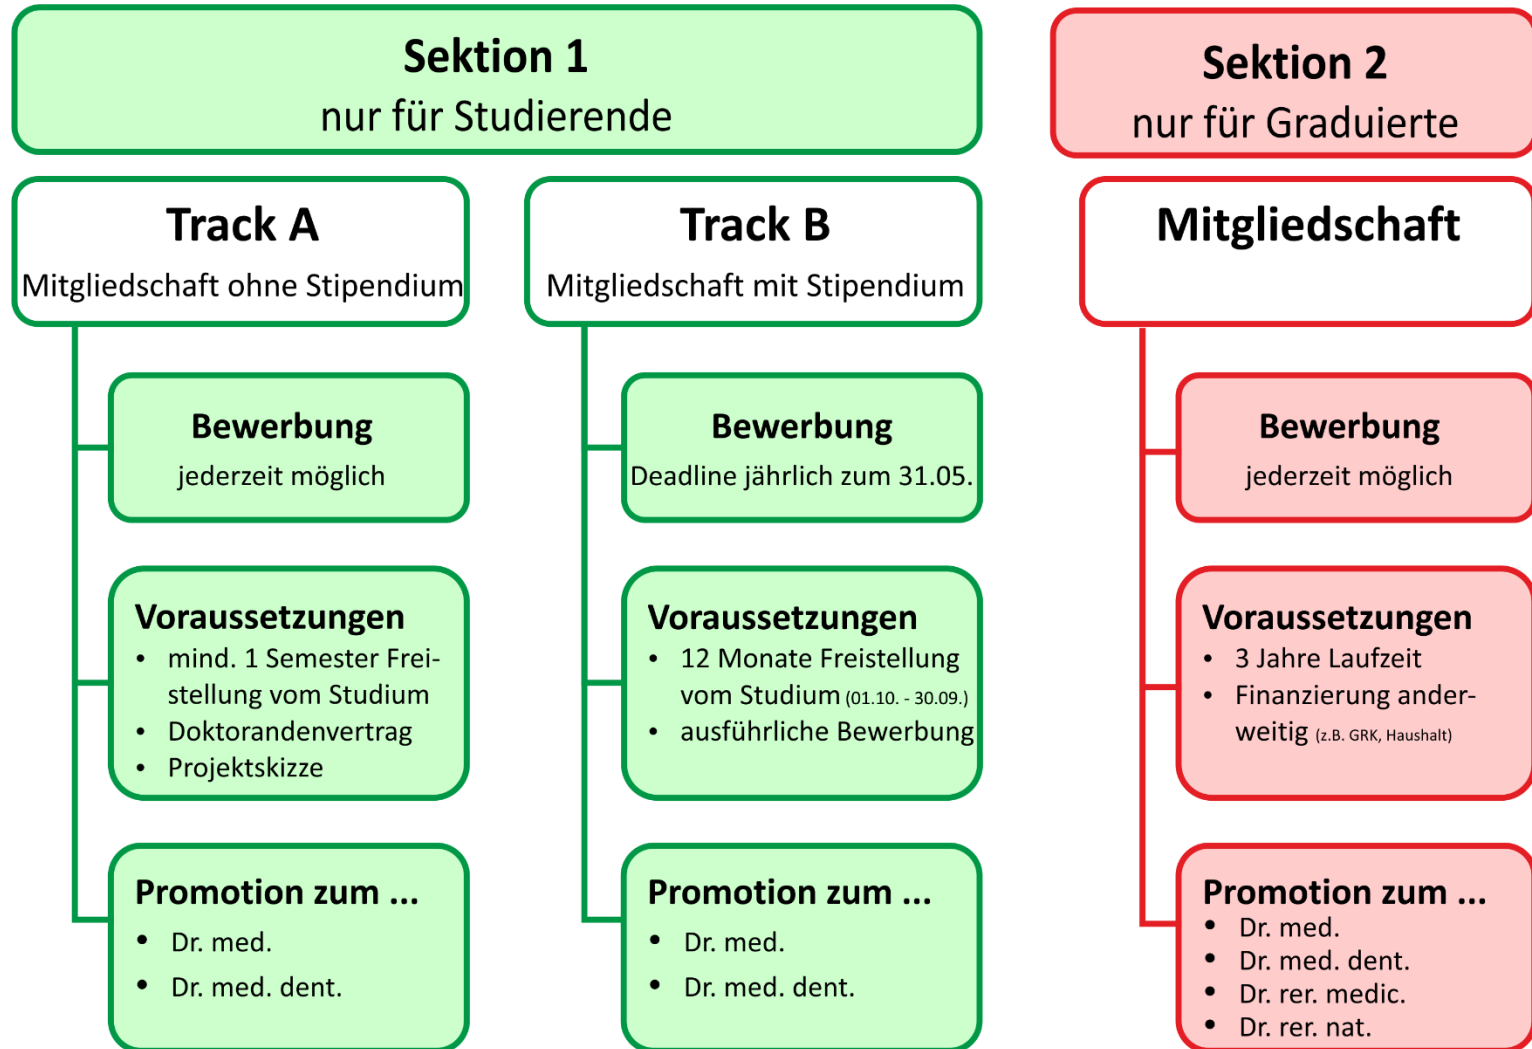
Sektion 1
nur für Studierende

Track A
Mitgliedschaft ohne Stipendium

Bewerbung
jederzeit möglich

Voraussetzungen
- mind. 1 Semester Freistellung vom Studium
- Doktorandenvertrag
- Projektskizze

Promotion zum ...
- Dr. med.
- Dr. med. dent.

Track B
Mitgliedschaft mit Stipendium

Bewerbung
Deadline jährlich zum 31.05.

Voraussetzungen
- 12 Monate Freistellung vom Studium (01.10. - 30.09.)
- ausführliche Bewerbung

Promotion zum ...
- Dr. med.
- Dr. med. dent.

Sektion 2
nur für Graduierte

Mitgliedschaft

Bewerbung
jederzeit möglich

Voraussetzungen
- 3 Jahre Laufzeit
- Finanzierung anderweitig (z.B. GRK, Haushalt)

Promotion zum ...
- Dr. med.
- Dr. med. dent.
- Dr. rer. medic.
- Dr. rer. nat.